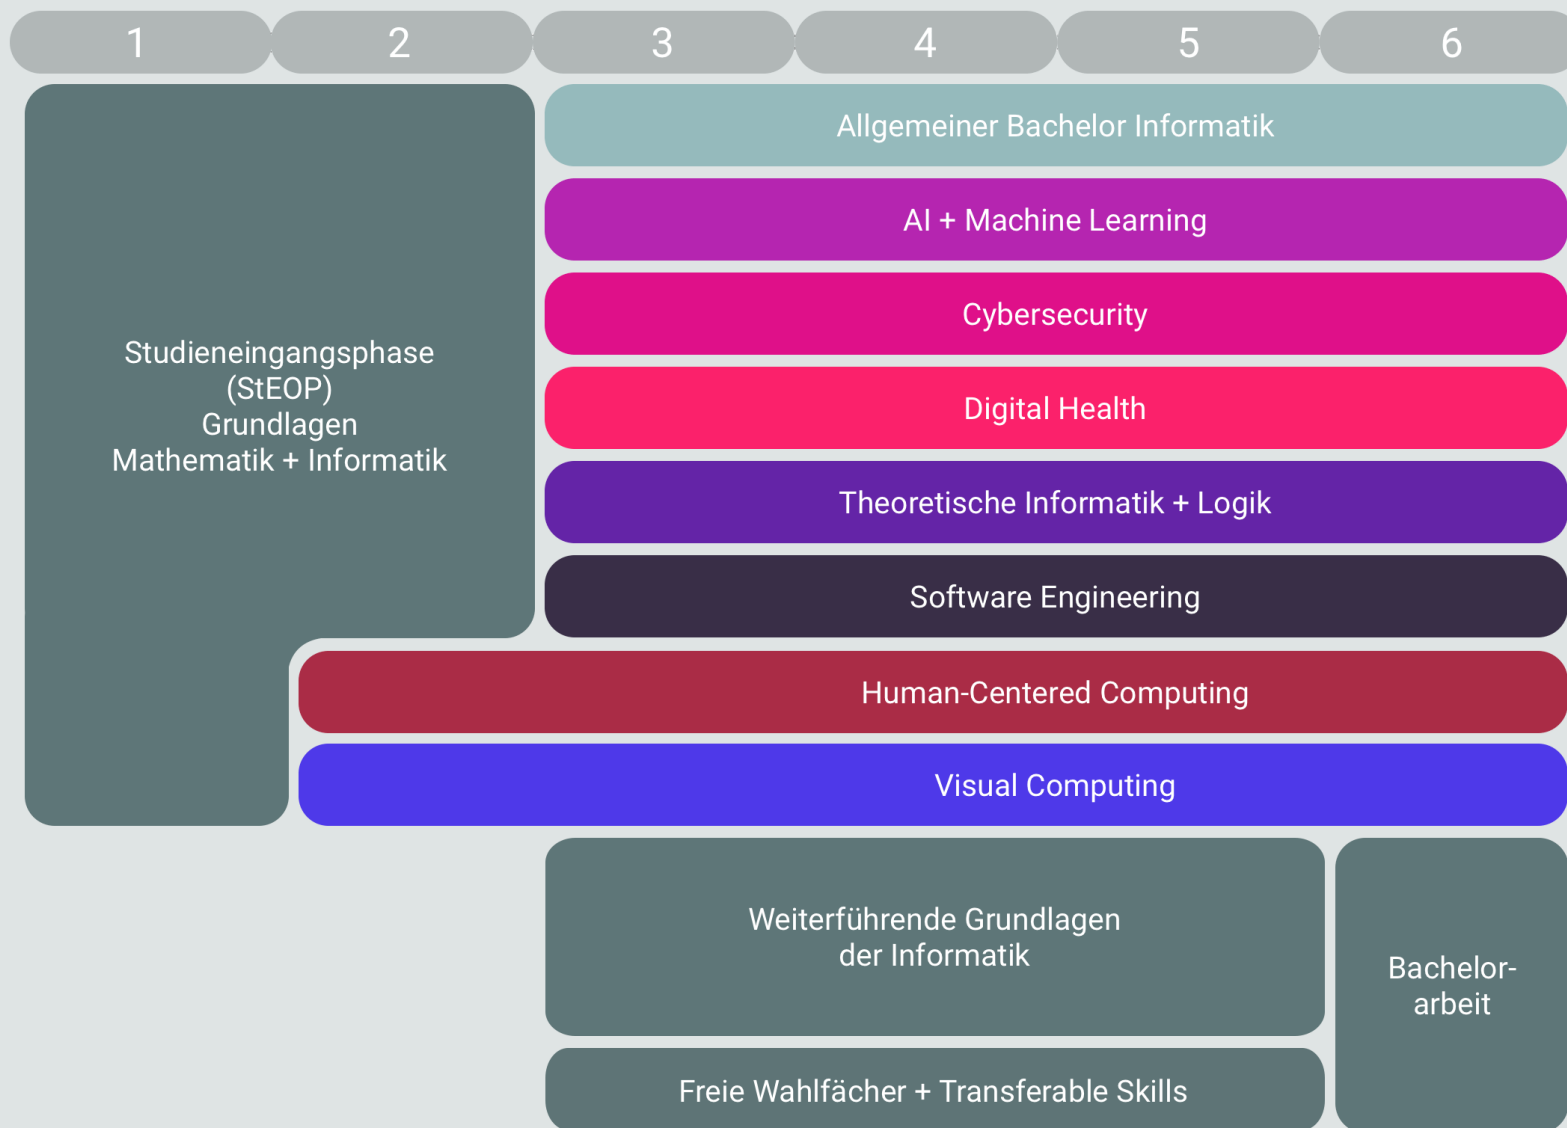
1 2 3 4 5 6

Studieneingangsphase (StEOP) Grundlagen Mathematik + Informatik

Allgemeiner Bachelor Informatik

AI + Machine Learning

Cybersecurity

Digital Health

Theoretische Informatik + Logik

Software Engineering

Human-Centered Computing

Visual Computing

Weiterführende Grundlagen der Informatik

Freie Wahlfächer + Transferable Skills

Bachelor-arbeit